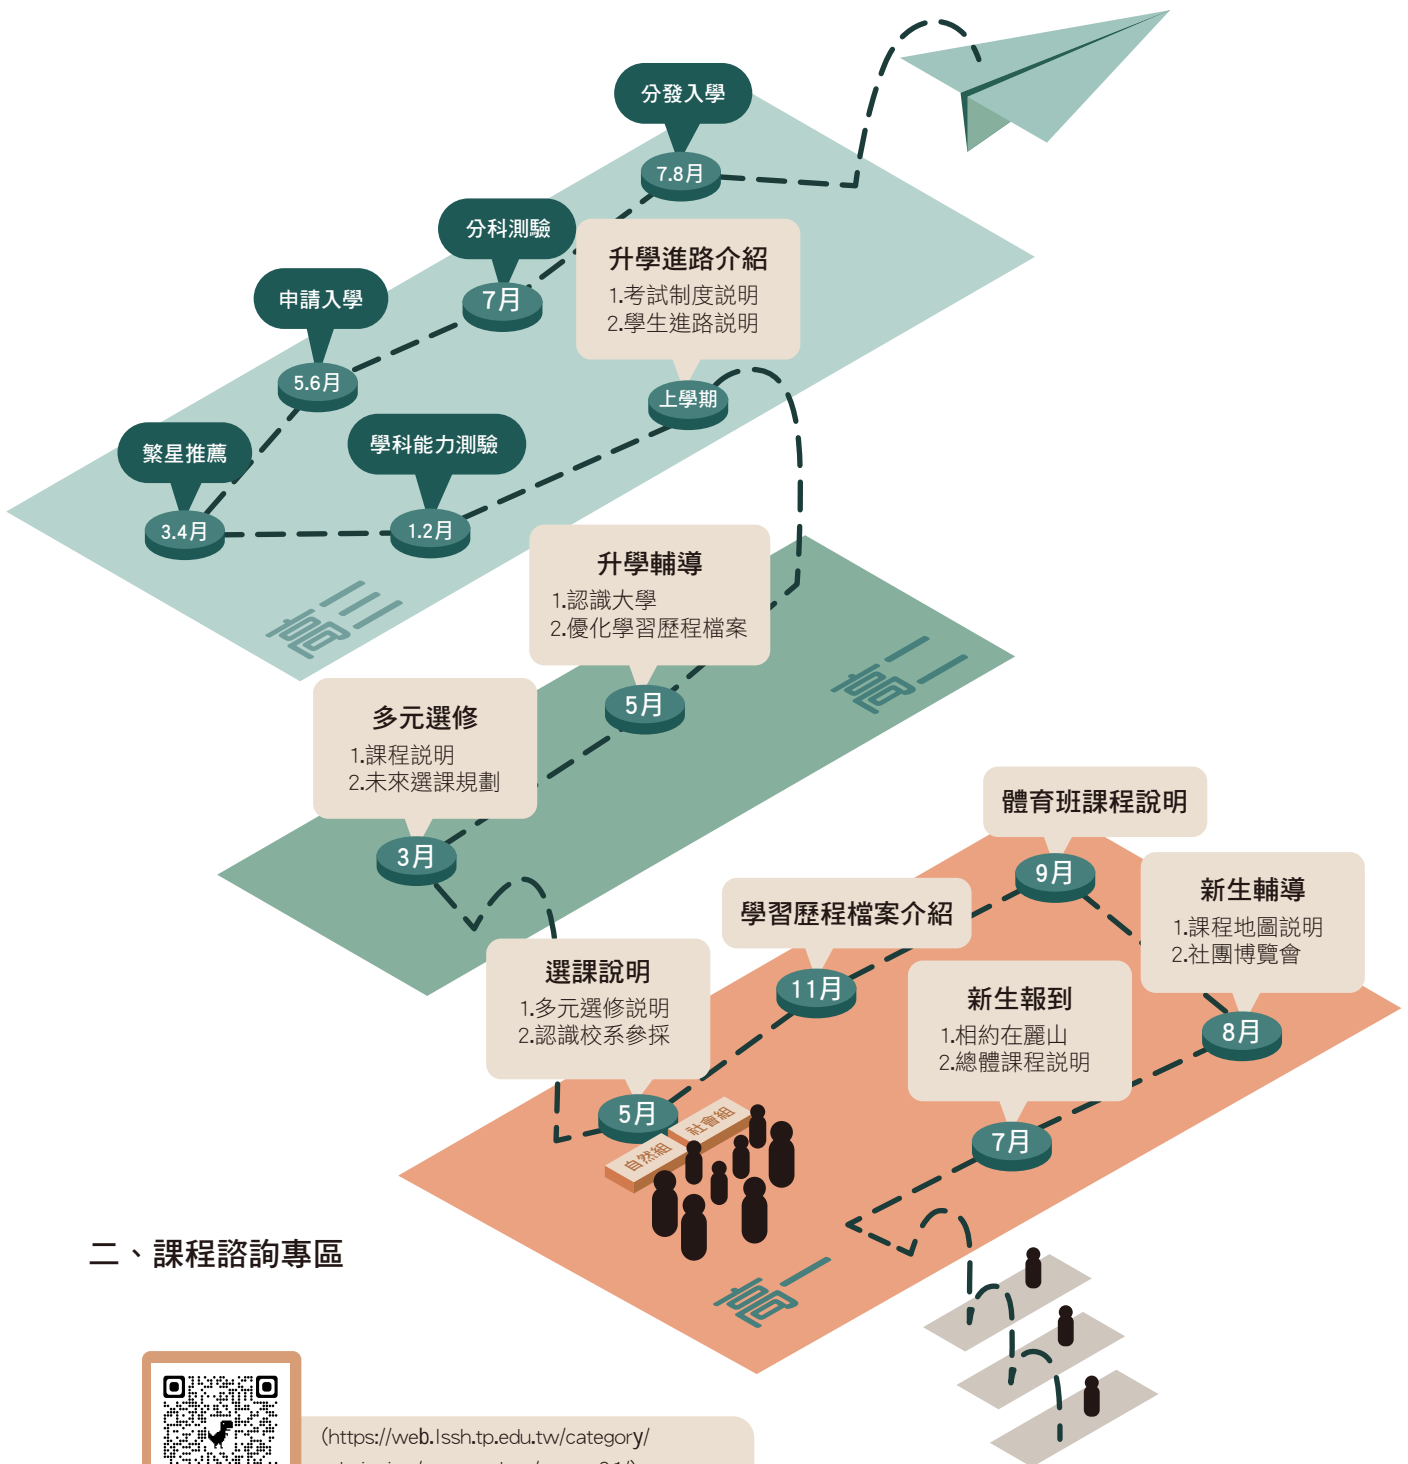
分發入學

7.8月

分科測驗

7月

申請入學

升學進路介紹
1.考試制度說明
2.學生進路說明

5.6月

上學期

繁星推薦

學科能力測驗

3.4月

1.2月

高三

升學輔導
1.認識大學
2.優化學習歷程檔案

高二

多元選修
1.課程說明
2.未來選課規劃

5月

3月

體育班課程說明

9月

新生輔導
1.課程地圖說明
2.社團博覽會

學習歷程檔案介紹

選課說明
1.多元選修說明
2.認識校系參採

11月

新生報到
1.相約在麗山
2.總體課程說明

8月

5月

社會組

自然組

7月

高一

二、課程諮詢專區

(https://web.lssh.tp.edu.tw/category/
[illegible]